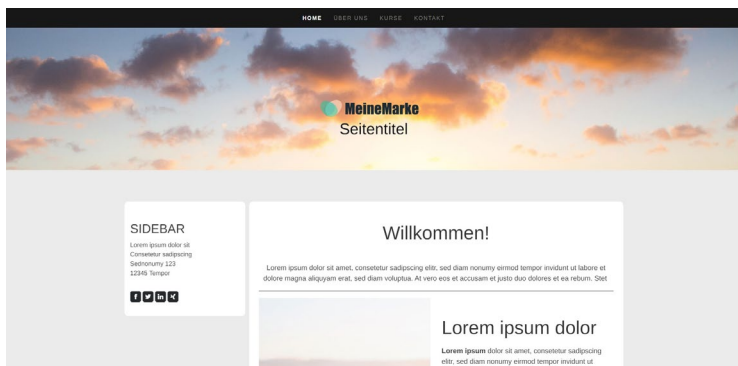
HOME ÜBER UNS KURSE KONTAKT

MeineMarke
Seitentitel

SIDEBAR
Lorem ipsum dolor sit
Consetetur sadipscing
Sednonumy 123
12345 Tempor

f

in

Willkommen!

Lorem ipsum dolor sit amet, consetetur sadipscing elitr, sed diam nonumy eirmod tempor invidunt ut labore et dolore magna aliquyam erat, sed diam voluptua. At vero eos et accusam et justo duo dolores et ea rebum. Stet

Lorem ipsum dolor

Lorem ipsum dolor sit amet, consetetur sadipscing elitr, sed diam nonumy eirmod tempor invidunt ut